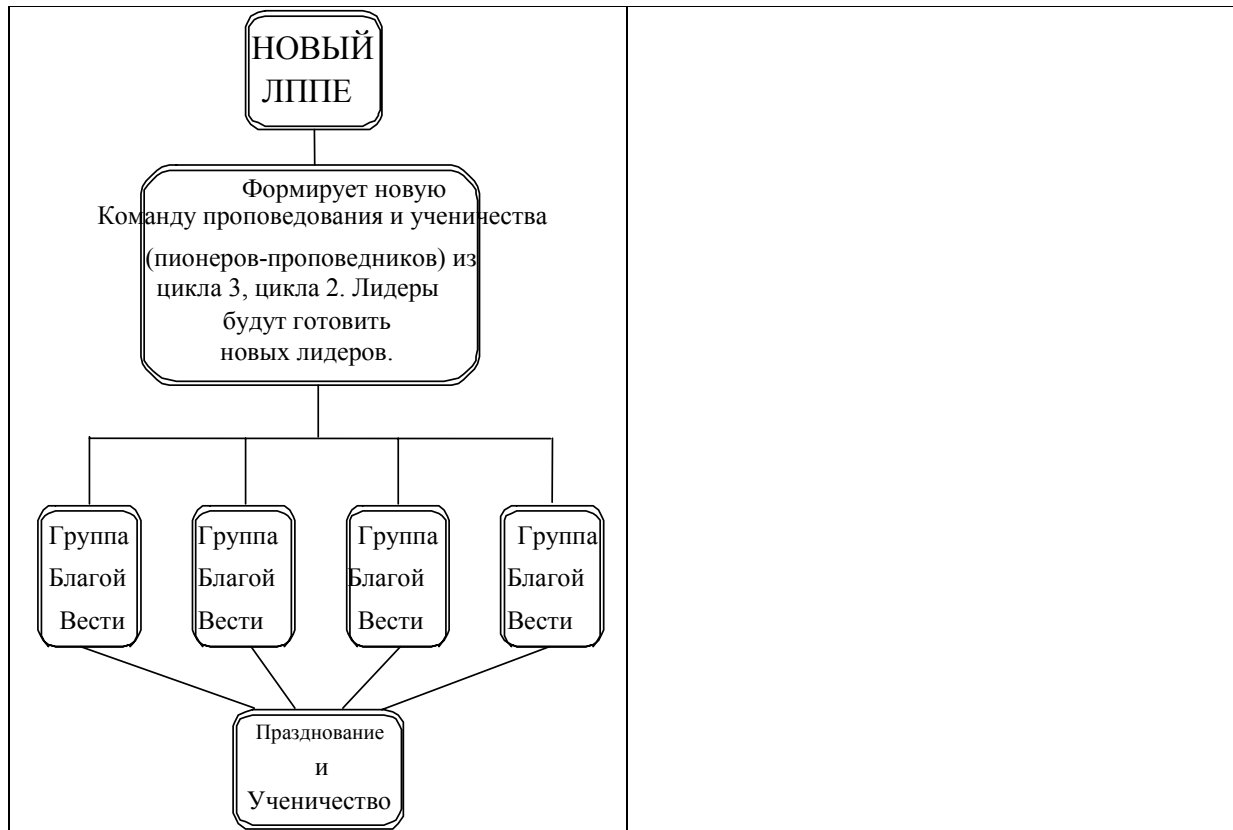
НОВЫЙ ЛППЕ

Формирует новую Команду проповедования и ученичества (пионеров-проповедников) из цикла 3, цикла 2. Лидеры будут готовить новых лидеров.

Группа Благой Вести

Группа Благой Вести

Группа Благой Вести

Группа Благой Вести

Празднование и Ученичество